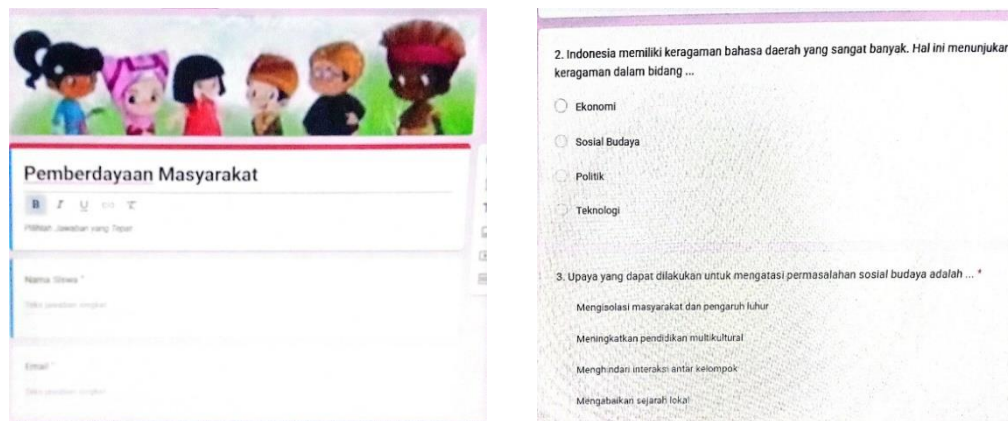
Pemberdayaan Masyarakat

B I U

Pilihan Jawaban yang Tepat

Nama Siswa *

Teks jawaban singkat

Email *

Teks jawaban singkat

2. Indonesia memiliki keragaman bahasa daerah yang sangat banyak. Hal ini menunjukan keragaman dalam bidang ...

Ekonomi

Sosial Budaya

Politik

Teknologi

3. Upaya yang dapat dilakukan untuk mengatasi permasalahan sosial budaya adalah ... *

Mengisolasi masyarakat dari pengaruh luhur

Meningkatkan pendidikan multikultural

Menghindari interaksi antar kelompok

Mengabaikan sejarah lokal